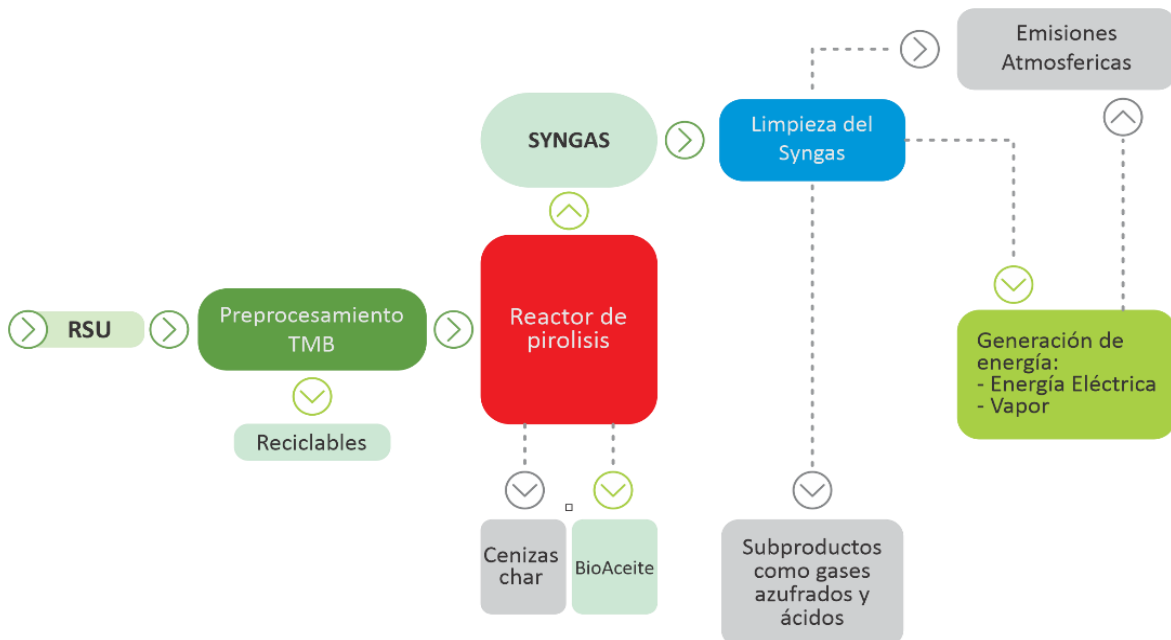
RSU

Preprocesamiento TMB

Reciclables

Reactor de pirolisis

Cenizas char

BioAceite

SYNGAS

Limpieza del Syngas

Subproductos como gases azufrados y ácidos

Emisiones Atmosfericas

Generación de energía:
- Energía Eléctrica
- Vapor